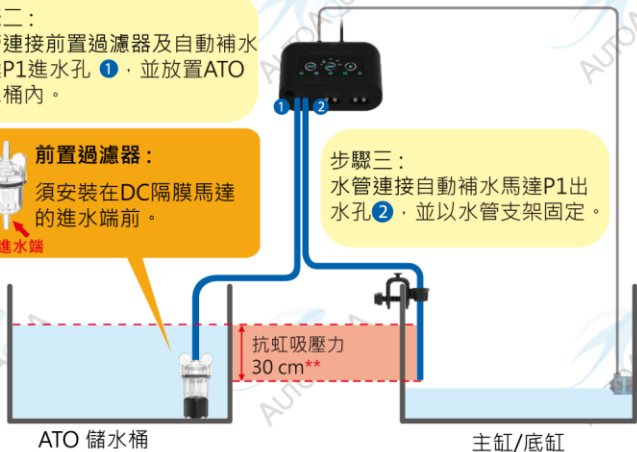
二：
連接前置過濾器及自動補水P1進水孔 1，並放置ATO桶內。

前置過濾器：
須安裝在DC隔膜馬達的進水端前。

進水端

1 2

步驟三：
水管連接自動補水馬達P1出水孔2，並以水管支架固定。

抗虹吸壓力
30 cm**

ATO 儲水桶

主缸/底缸

AUTOAQUA